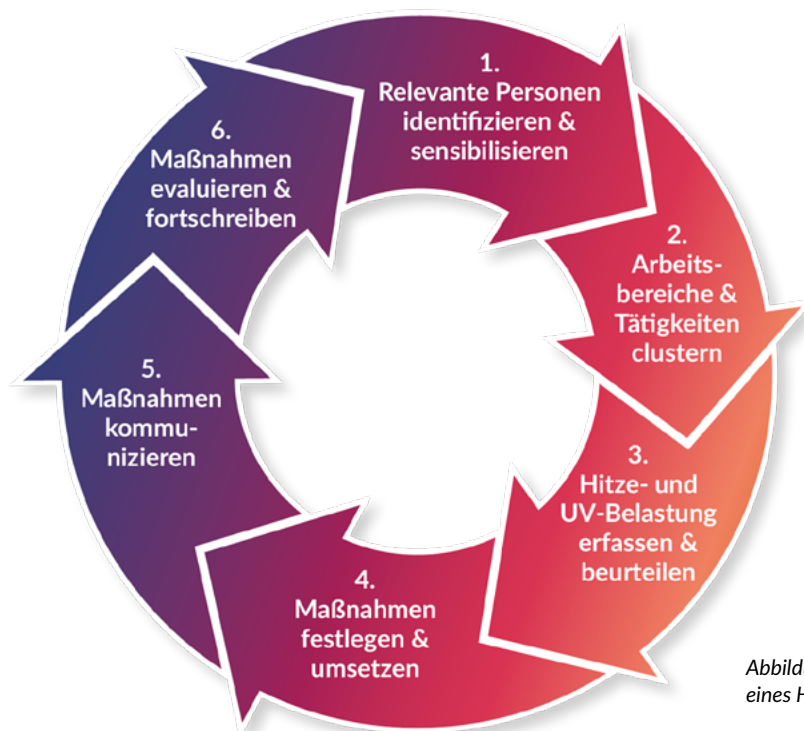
1.
Relevante Personen identifizieren & sensibilisieren

2.
Arbeitsbereiche & Tätigkeiten clustern

3.
Hitze- und UV-Belastung erfassen & beurteilen

4.
Maßnahmen festlegen & umsetzen

5.
Maßnahmen kommunizieren

6.
Maßnahmen evaluieren & fortschreiben

Abbild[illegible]
eines H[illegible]